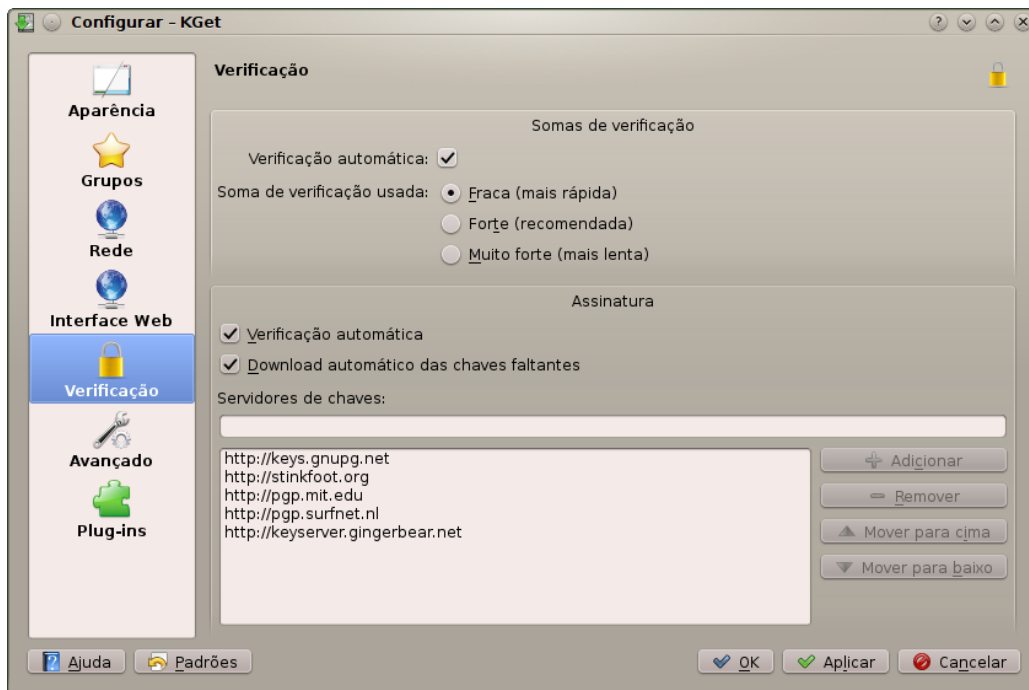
Configurar – KGet

Aparência
Grupos
Rede
Interface Web
Verificação
Avançado
Plug-ins

Verificação

Somas de verificação
Verificação automática: ✓
Soma de verificação usada: Fraca (mais rápida)
Forte (recomendada)
Muito forte (mais lenta)

Assinatura
✓ Verificação automática
✓ Download automático das chaves faltantes
Servidores de chaves:

http://keys.gnupg.net
http://stinkfoot.org
http://pgp.mit.edu
http://pgp.surfnet.nl
http://keyserver.gingerbear.net

Adicionar
Remover
Mover para cima
Mover para baixo

Ajuda
Padrões
OK
Aplicar
Cancelar